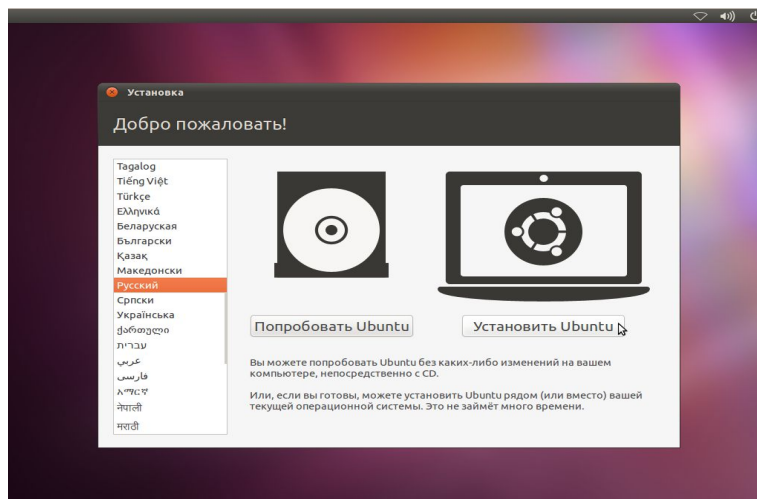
Установка

Добро пожаловать!

Tagalog
Tiếng Việt
Türkçe
Ελληνικά
Беларуская
Български
Қазақ
Македонски
Русский
Српски
Українська
ქართული
עברית
عربي
فارسی
አማርኛ
नेपाली
मराठी

Попробовать Ubuntu

Установить Ubuntu

Вы можете попробовать Ubuntu без каких-либо изменений на вашем компьютере, непосредственно с CD.

Или, если вы готовы, можете установить Ubuntu рядом (или вместо) вашей текущей операционной системы. Это не займёт много времени.